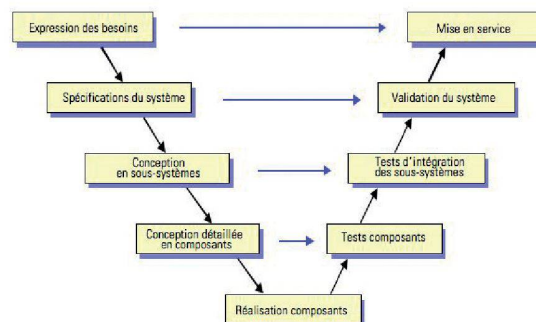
Expression des besoins

Mise en service

Spécifications du système

Validation du système

Conception en sous-systèmes

Tests d'intégration des sous-systèmes

Conception détaillée en composants

Tests composants

Réalisation composants